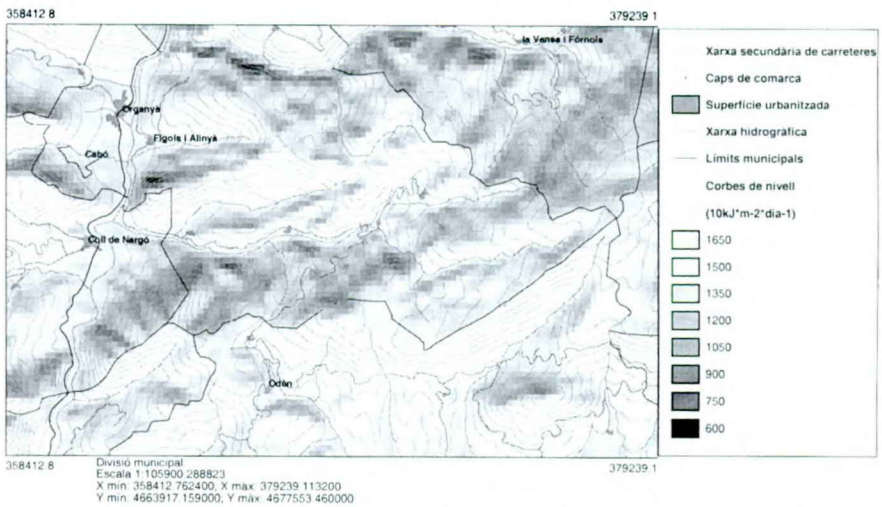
358412 8

379239 1

la Vansa i Fórnols

Organyà

Fígols i Alinyà

Cabó

Coll de Nargó

Odèn

Xarxa secundària de carreteres

Caps de comarca

Superfície urbanitzada

Xarxa hidrogràfica

Límits municipals

Corbes de nivell

(10kJ*m-2*dia-1)

1650

1500

1350

1200

1050

900

750

600

358412 8

Divisió municipal
Escala 1:105900.288823
X min: 358412.762400, X max: 379239.113200
Y min: 4663917.159000, Y max: 4677553.460000

379239 1